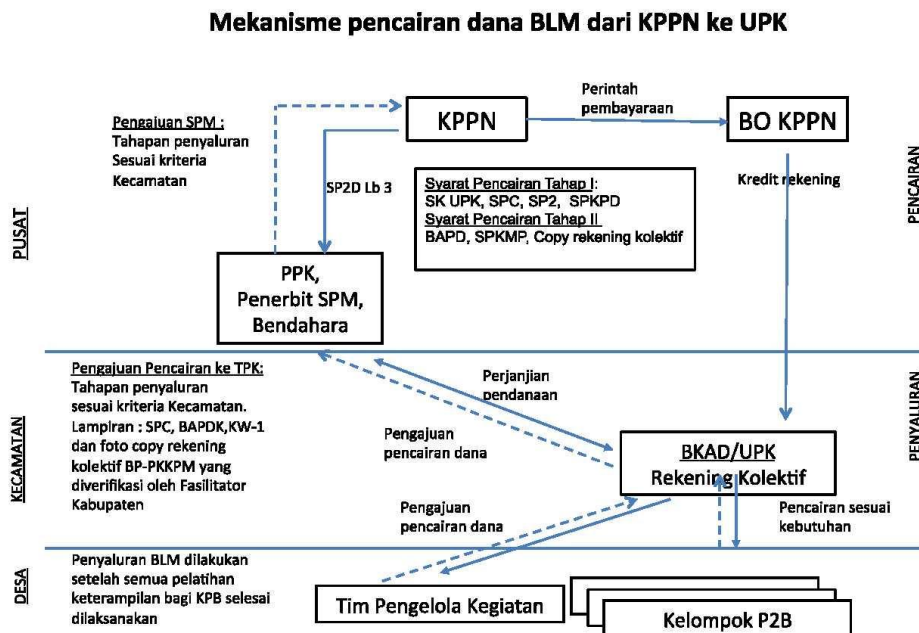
Mekanisme pencairan dana BLM dari KPPN ke UPK

PUSAT

Pengajuan SPM :
Tahapan penyaluran
Sesuai kriteria
Kecamatan

KPPN

Perintah pembayaraan

BO KPPN

PENCAIRAN

SP2D Lb 3

Syarat Pencairan Tahap I:
SK UPK, SPC, SP2, SPKPD
Syarat Pencairan Tahap II
BAPD, SPKMP, Copy rekening kolektif

Kredit rekening

PPK,
Penerbit SPM,
Bendahara

KECAMATAN

Pengajuan Pencairan ke TPK:
Tahapan penyaluran sesuai kriteria Kecamatan.
Lampiran : SPC, BAPDK,KW-1 dan foto copy rekening kolektif BP-PKKPM yang diverifikasi oleh Fasilitator Kabupaten

Perjanjian pendanaan

Pengajuan pencairan dana

BKAD/UPK
Rekening Kolektif

PENYALURAN

Pengajuan pencairan dana

Pencairan sesuai kebutuhan

DESA

Penyaluran BLM dilakukan setelah semua pelatihan keterampilan bagi KPB selesai dilaksanakan

Tim Pengelola Kegiatan

Kelompok P2B